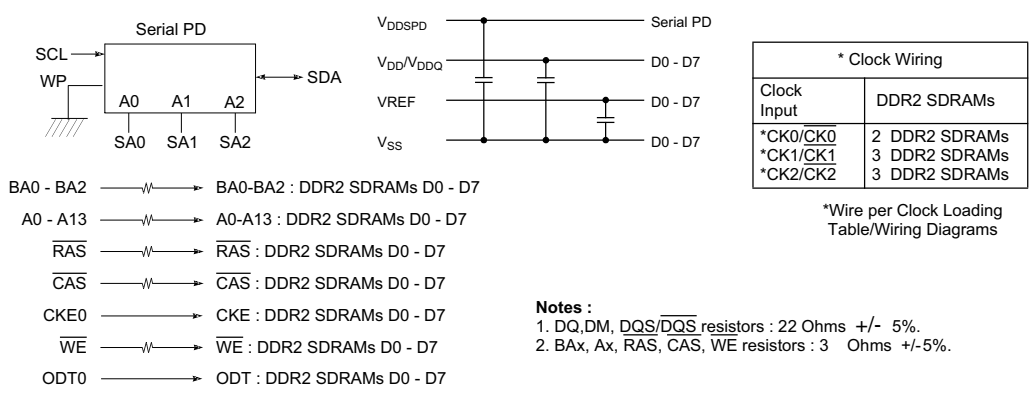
Serial PD

SCL

WP

A0 A1 A2

SA0 SA1 SA2

SDA

$V_{DDSPD}$ Serial PD

$V_{DD}/V_{DDQ}$ D0 - D7

VREF D0 - D7

$V_{SS}$ D0 - D7

| * Clock Wiring | |
|---|---|
| Clock Input | DDR2 SDRAMs |
| *CK0/$\overline{CK0}$<br>*CK1/$\overline{CK1}$<br>*CK2/CK2 | 2 DDR2 SDRAMs<br>3 DDR2 SDRAMs<br>3 DDR2 SDRAMs |

*Wire per Clock Loading Table/Wiring Diagrams

BA0 - BA2 BA0-BA2 : DDR2 SDRAMs D0 - D7

A0 - A13 A0-A13 : DDR2 SDRAMs D0 - D7

$\overline{RAS}$ $\overline{RAS}$ : DDR2 SDRAMs D0 - D7

$\overline{CAS}$ $\overline{CAS}$ : DDR2 SDRAMs D0 - D7

CKE0 CKE : DDR2 SDRAMs D0 - D7

$\overline{WE}$ $\overline{WE}$ : DDR2 SDRAMs D0 - D7

ODT0 ODT : DDR2 SDRAMs D0 - D7

Notes :
1. DQ,DM, DQS/$\overline{DQS}$ resistors : 22 Ohms +/- 5%.
2. BAx, Ax, $\overline{RAS}$, $\overline{CAS}$, $\overline{WE}$ resistors : 3 Ohms +/-5%.